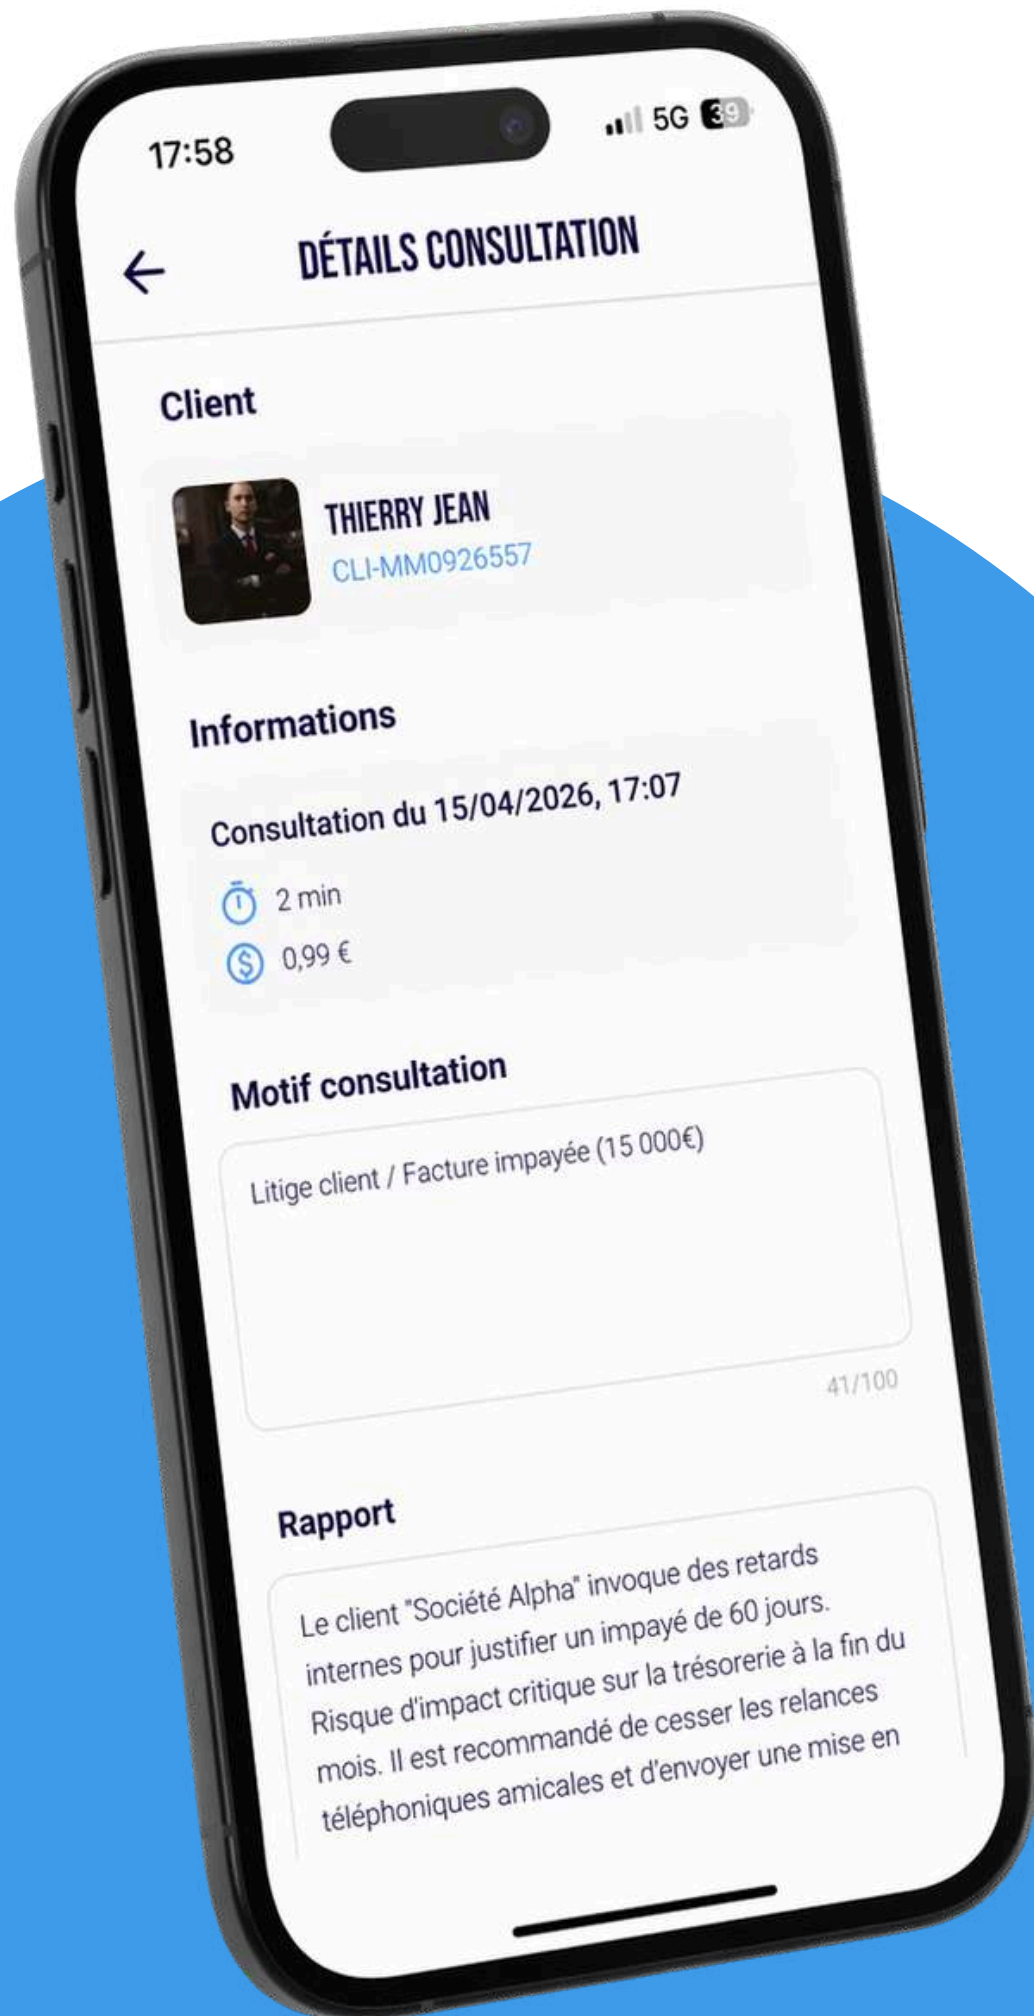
17:58

5G 39

DÉTAILS CONSULTATION

Client

THIERRY JEAN
CLI-MM0926557

Informations

Consultation du 15/04/2026, 17:07

2 min

0,99 €

Motif consultation

Litige client / Facture impayée (15 000€)

41/100

Rapport

Le client "Société Alpha" invoque des retards internes pour justifier un impayé de 60 jours. Risque d'impact critique sur la trésorerie à la fin du mois. Il est recommandé de cesser les relances téléphoniques amicales et d'envoyer une mise en